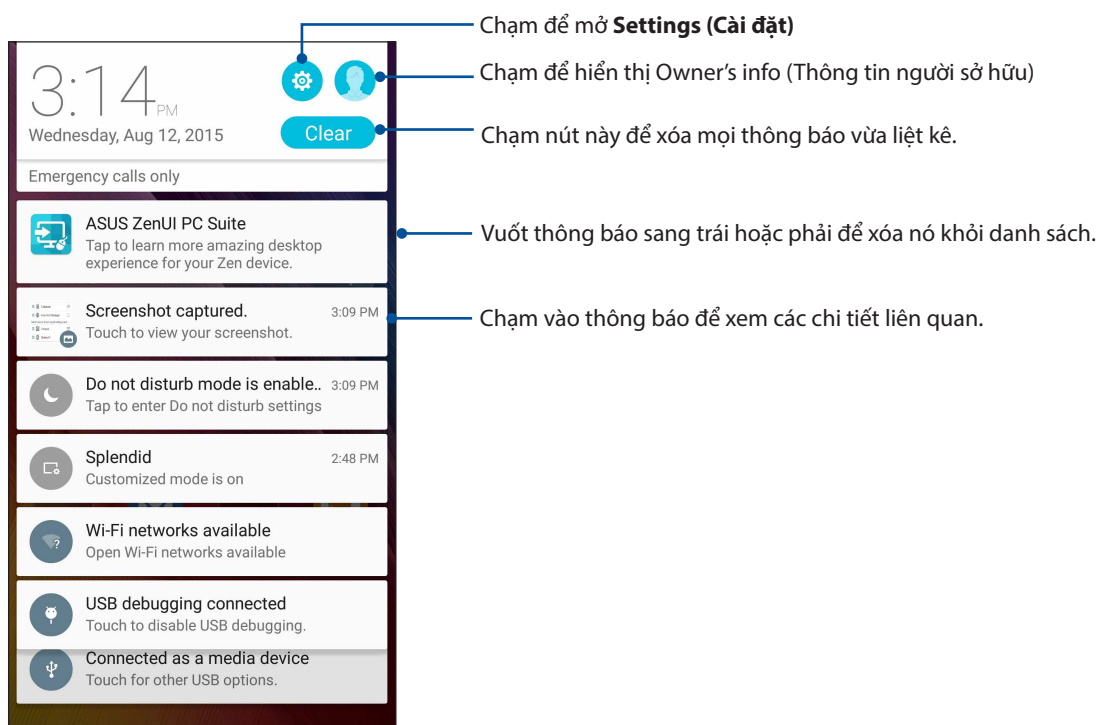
3:14 PM
Wednesday, Aug 12, 2015
Clear
Emergency calls only

ASUS ZenUI PC Suite
Tap to learn more amazing desktop experience for your Zen device.

Screenshot captured. 3:09 PM
Touch to view your screenshot.

Do not disturb mode is enable.. 3:09 PM
Tap to enter Do not disturb settings

Splendid 2:48 PM
Customized mode is on

Wi-Fi networks available
Open Wi-Fi networks available

USB debugging connected
Touch to disable USB debugging.

Connected as a media device
Touch for other USB options.

Chạm để mở **Settings (Cài đặt)**

Chạm để hiển thị Owner's info (Thông tin người sở hữu)

Chạm nút này để xóa mọi thông báo vừa liệt kê.

Vuốt thông báo sang trái hoặc phải để xóa nó khỏi danh sách.

Chạm vào thông báo để xem các chi tiết liên quan.